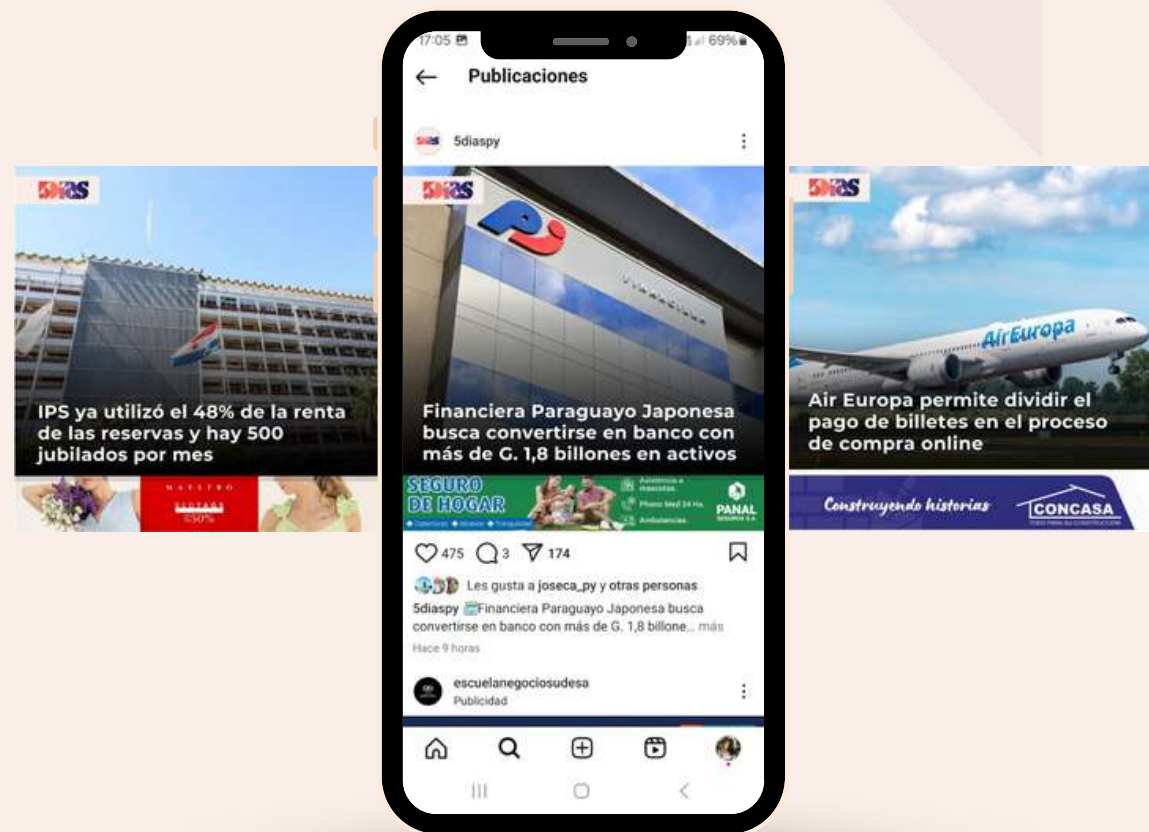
5DIAS

IPS ya utilizó el 48% de la renta de las reservas y hay 500 jubilados por mes

MAESTRO
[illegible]
50%

17:05
69%

Publicaciones

5diaspy

5DIAS

PJ

Financiera Paraguayo Japonesa busca convertirse en banco con más de G. 1,8 billones en activos

SEGURO DE HOGAR
Asistencia a mascotas
Phono Med 24 Hs.
Ambulancias
PANAL SEGUROS S.A.

475 3 174

Les gusta a joseca_py y otras personas

5diaspy Financiera Paraguayo Japonesa busca convertirse en banco con más de G. 1,8 billone... más

Hace 9 horas

escuelanegociosudesa
Publicidad

5DIAS

Air Europa

Air Europa permite dividir el pago de billetes en el proceso de compra online

Construyendo historias

CONCASA